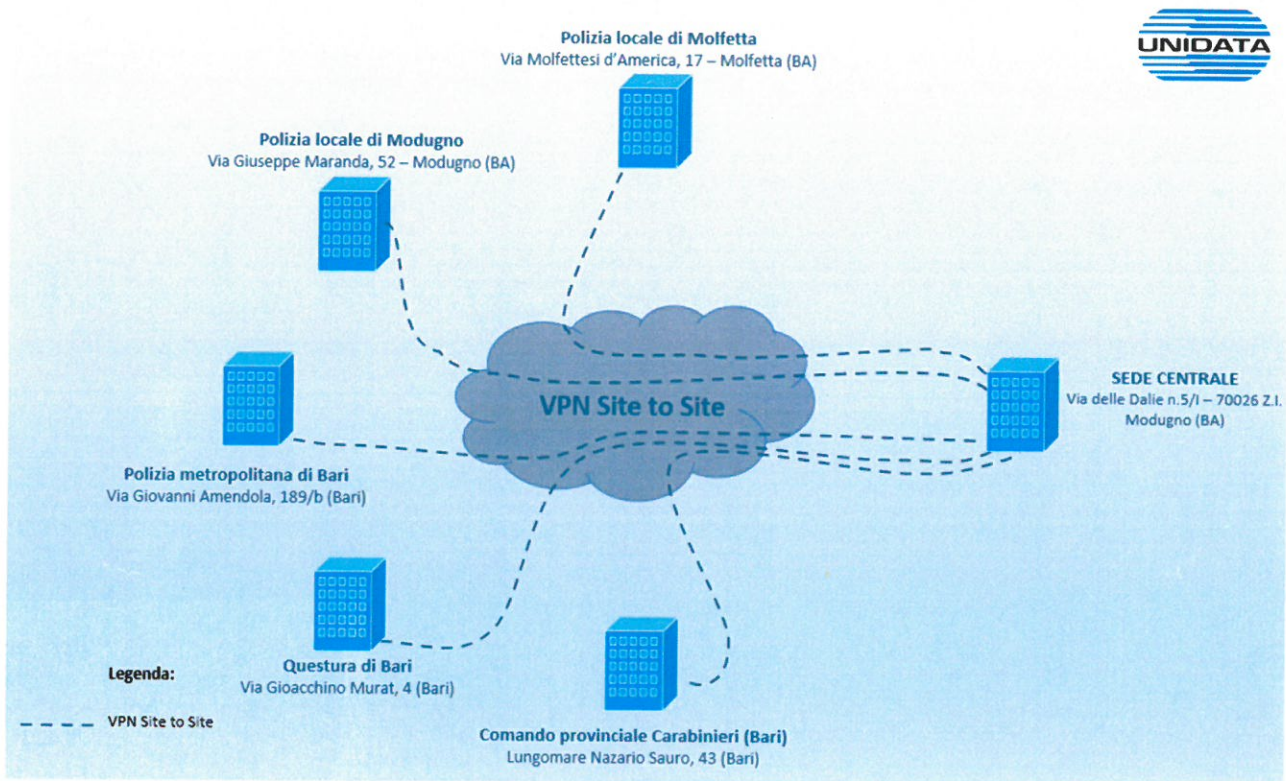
UNIDATA

Polizia locale di Molfetta
Via Molfettesi d'America, 17 – Molfetta (BA)

Polizia locale di Modugno
Via Giuseppe Maranda, 52 – Modugno (BA)

VPN Site to Site

SEDE CENTRALE
Via delle Dalie n.5/I – 70026 Z.I. Modugno (BA)

Polizia metropolitana di Bari
Via Giovanni Amendola, 189/b (Bari)

Questura di Bari
Via Gioacchino Murat, 4 (Bari)

Comando provinciale Carabinieri (Bari)
Lungomare Nazario Sauro, 43 (Bari)

Legenda:

VPN Site to Site